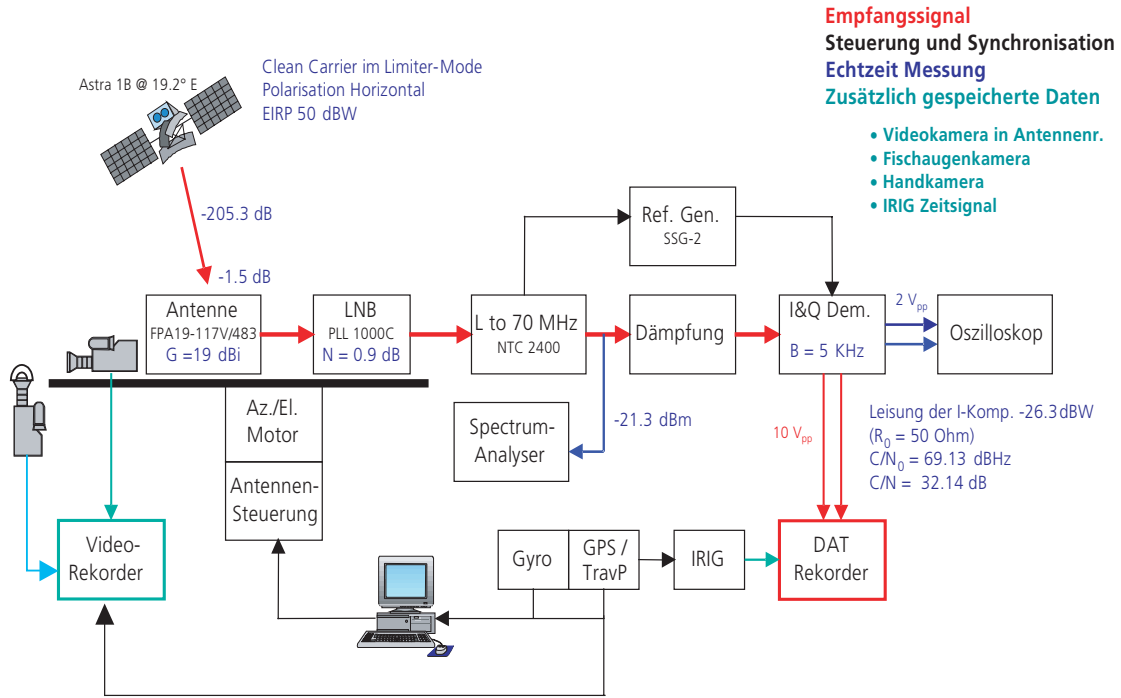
Empfangssignal
Steuerung und Synchronisation
Echtzeit Messung
Zusätzlich gespeicherte Daten

• Videokamera in Antennenr.
• Fischaugenkamera
• Handkamera
• IRIG Zeitsignal

Astra 1B @ 19.2° E

Clean Carrier im Limiter-Mode
Polarisation Horizontal
EIRP 50 dBW

-205.3 dB

-1.5 dB

Antenne
FPA19-117V/483
G =19 dBi

LNB
PLL 1000C
N = 0.9 dB

L to 70 MHz
NTC 2400

Ref. Gen.
SSG-2

Dämpfung

I&Q Dem.
B = 5 KHz

2 $V_{pp}$

Oszilloskop

Az./El.
Motor

Antennen-
Steuerung

Spectrum-
Analyser

-21.3 dBm

10 $V_{pp}$

Leisung der I-Komp. -26.3dBW
($R_0$ = 50 Ohm)
C/$N_0$ = 69.13 dBHz
C/N = 32.14 dB

Video-
Rekorder

Gyro

GPS /
TravP

IRIG

DAT
Rekorder